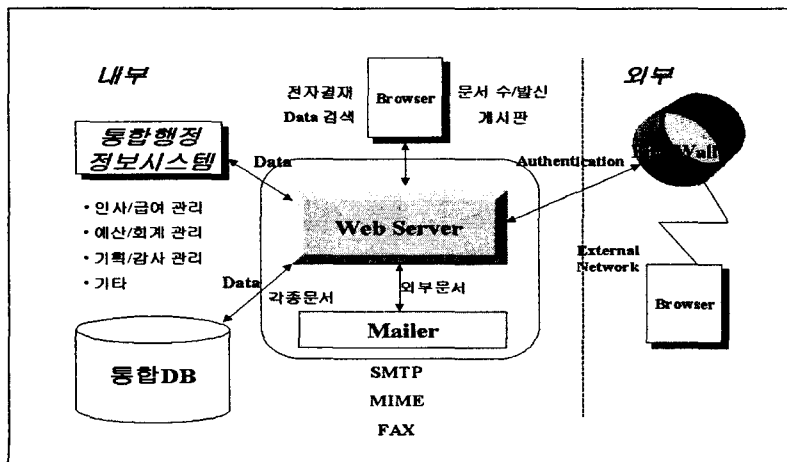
내부

전자결재
Data 검색

Browser

문서 수/발신
게시판

외부

통합행정
정보시스템

Data

Authentication

Fire Wall

• 인사/급여 관리
• 예산/회계 관리
• 기획/감사 관리
• 기타

Web Server

External
Network

Data

각종문서

외부문서

Mailer

Browser

통합DB

SMTP
MIME
FAX